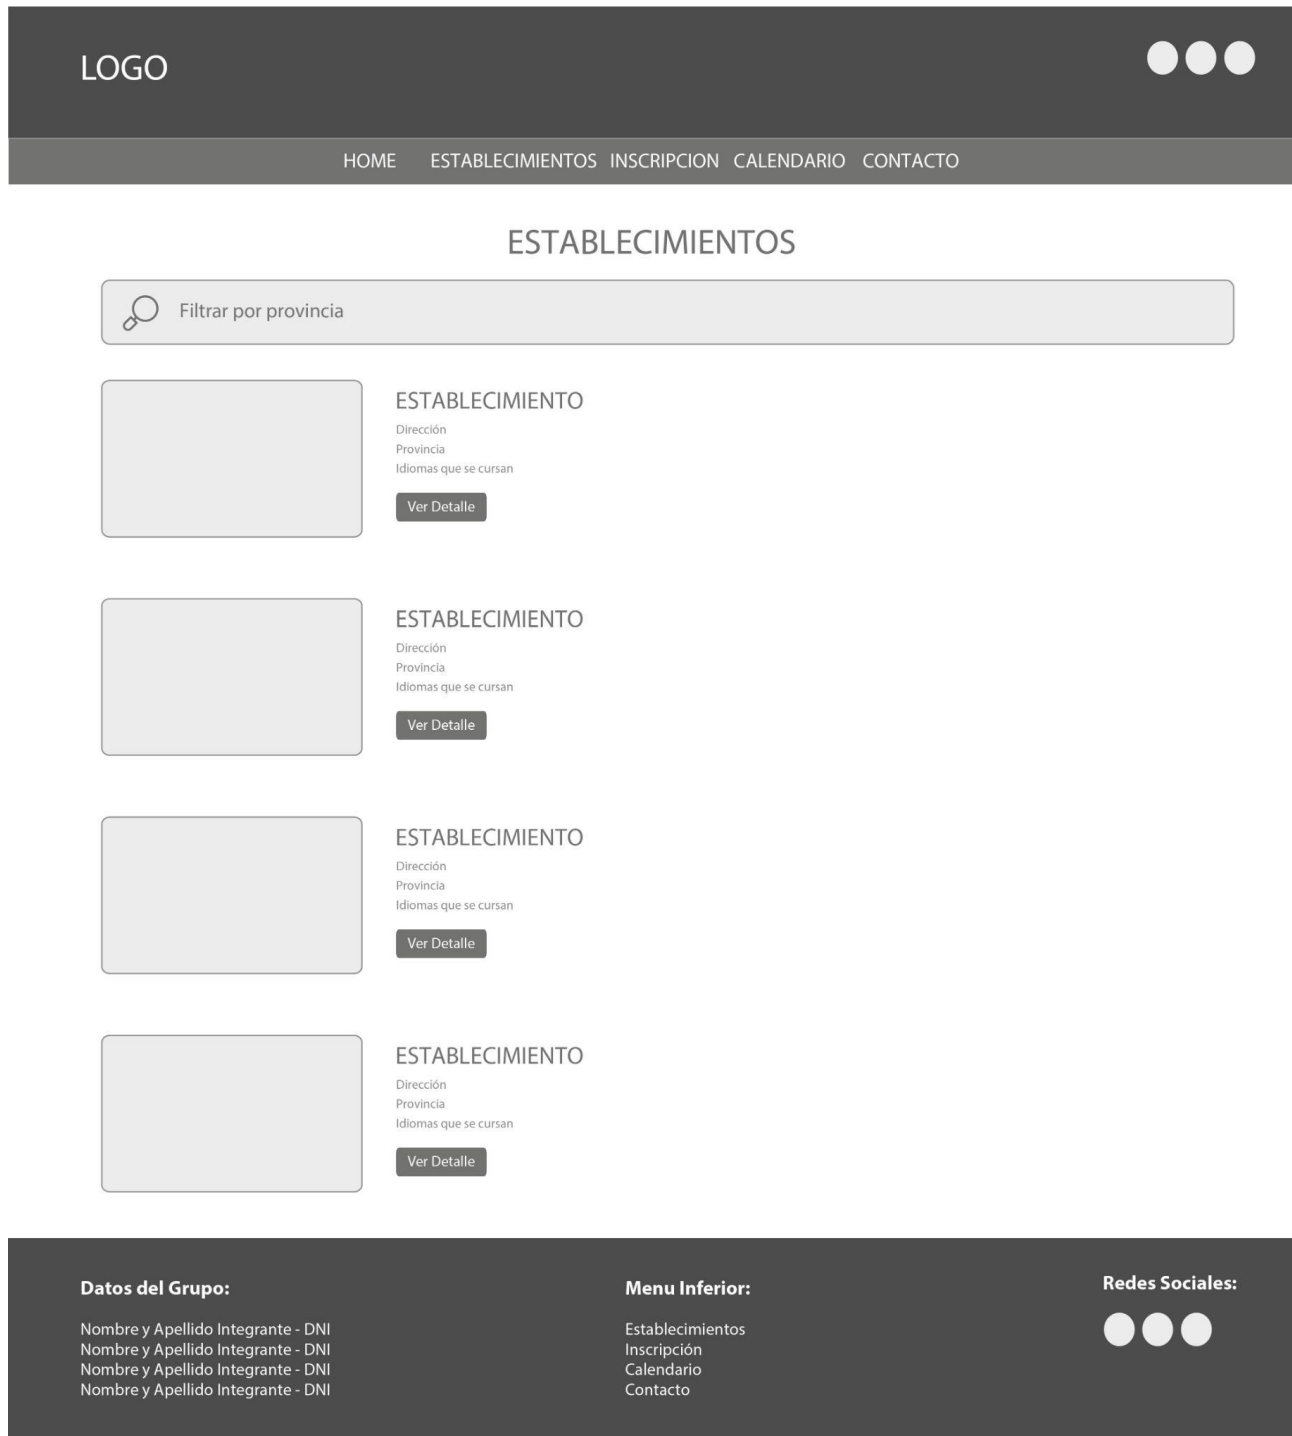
LOGO

HOME ESTABLECIMIENTOS INSCRIPCION CALENDARIO CONTACTO

ESTABLECIMIENTOS

Filtrar por provincia

ESTABLECIMIENTO
Dirección
Provincia
Idiomas que se cursan
Ver Detalle

ESTABLECIMIENTO
Dirección
Provincia
Idiomas que se cursan
Ver Detalle

ESTABLECIMIENTO
Dirección
Provincia
Idiomas que se cursan
Ver Detalle

ESTABLECIMIENTO
Dirección
Provincia
Idiomas que se cursan
Ver Detalle

Datos del Grupo:

Nombre y Apellido Integrante - DNI
Nombre y Apellido Integrante - DNI
Nombre y Apellido Integrante - DNI
Nombre y Apellido Integrante - DNI

Menu Inferior:

Establecimientos
Inscripción
Calendario
Contacto

Redes Sociales: